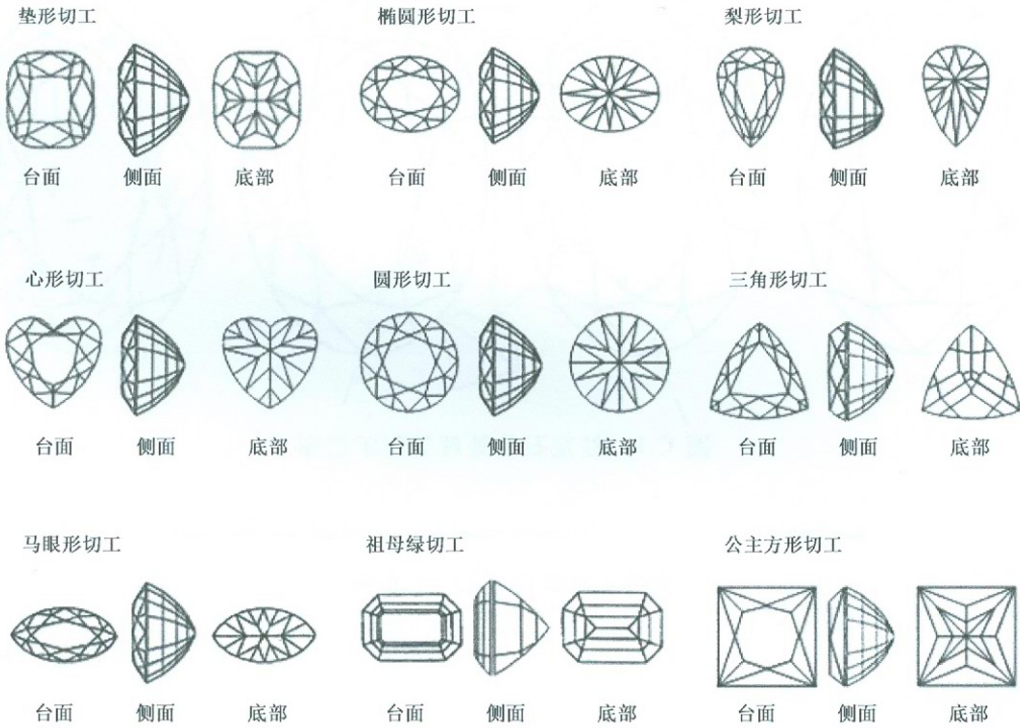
垫形切工

台面 侧面 底部

椭圆形切工

台面 侧面 底部

梨形切工

台面 侧面 底部

心形切工

台面 侧面 底部

圆形切工

台面 侧面 底部

三角形切工

台面 侧面 底部

马眼形切工

台面 侧面 底部

祖母绿切工

台面 侧面 底部

公主方形切工

台面 侧面 底部